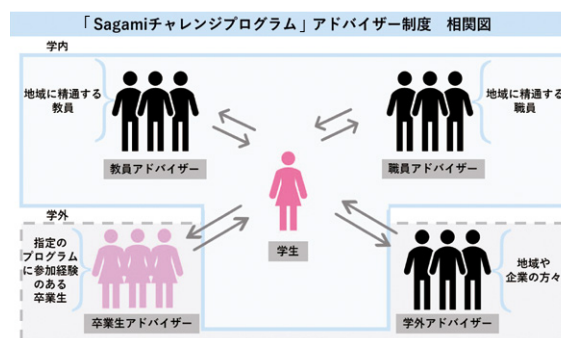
「Sagamiチャレンジプログラム」アドバイザー制度　相関図

学内

地域に精通する教員

教員アドバイザー

地域に精通する職員

職員アドバイザー

学生

学外

指定のプログラムに参加経験のある卒業生

卒業生アドバイザー

地域や企業の方々

学外アドバイザー